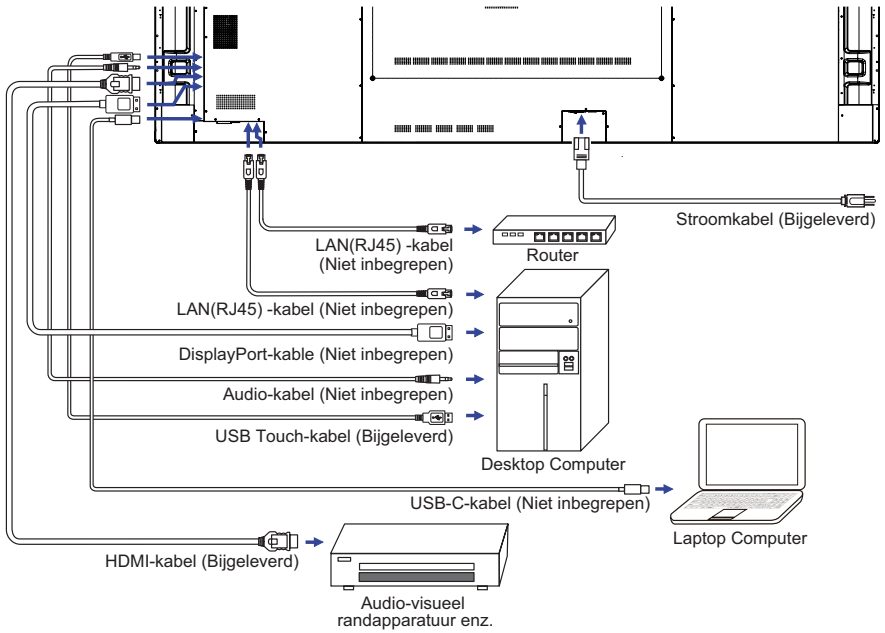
Stroomkabel (Bijgeleverd)

LAN(RJ45) -kabel (Niet inbegrepen)

Router

LAN(RJ45) -kabel (Niet inbegrepen)

DisplayPort-kable (Niet inbegrepen)

Audio-kabel (Niet inbegrepen)

USB Touch-kabel (Bijgeleverd)

Desktop Computer

USB-C-kabel (Niet inbegrepen)

Laptop Computer

HDMI-kabel (Bijgeleverd)

Audio-visueel randapparatuur enz.